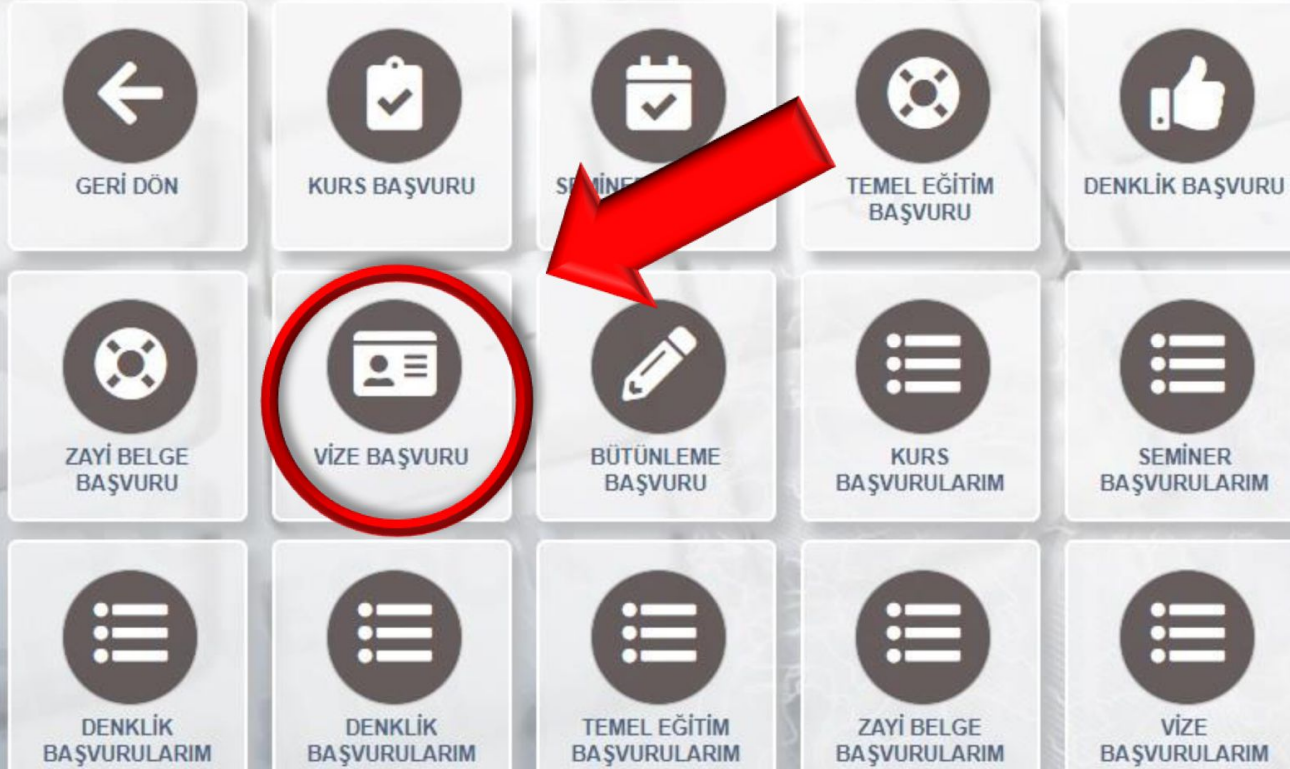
GERİ DÖN

KURS BAŞVURU

SEMİNER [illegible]

TEMEL EĞİTİM BAŞVURU

DENKLİK BAŞVURU

ZAYİ BELGE BAŞVURU

VİZE BAŞVURU

BÜTÜNLEME BAŞVURU

KURS BAŞVURULARIM

SEMİNER BAŞVURULARIM

DENKLİK BAŞVURULARIM

DENKLİK BAŞVURULARIM

TEMEL EĞİTİM BAŞVURULARIM

ZAYİ BELGE BAŞVURULARIM

VİZE BAŞVURULARIM